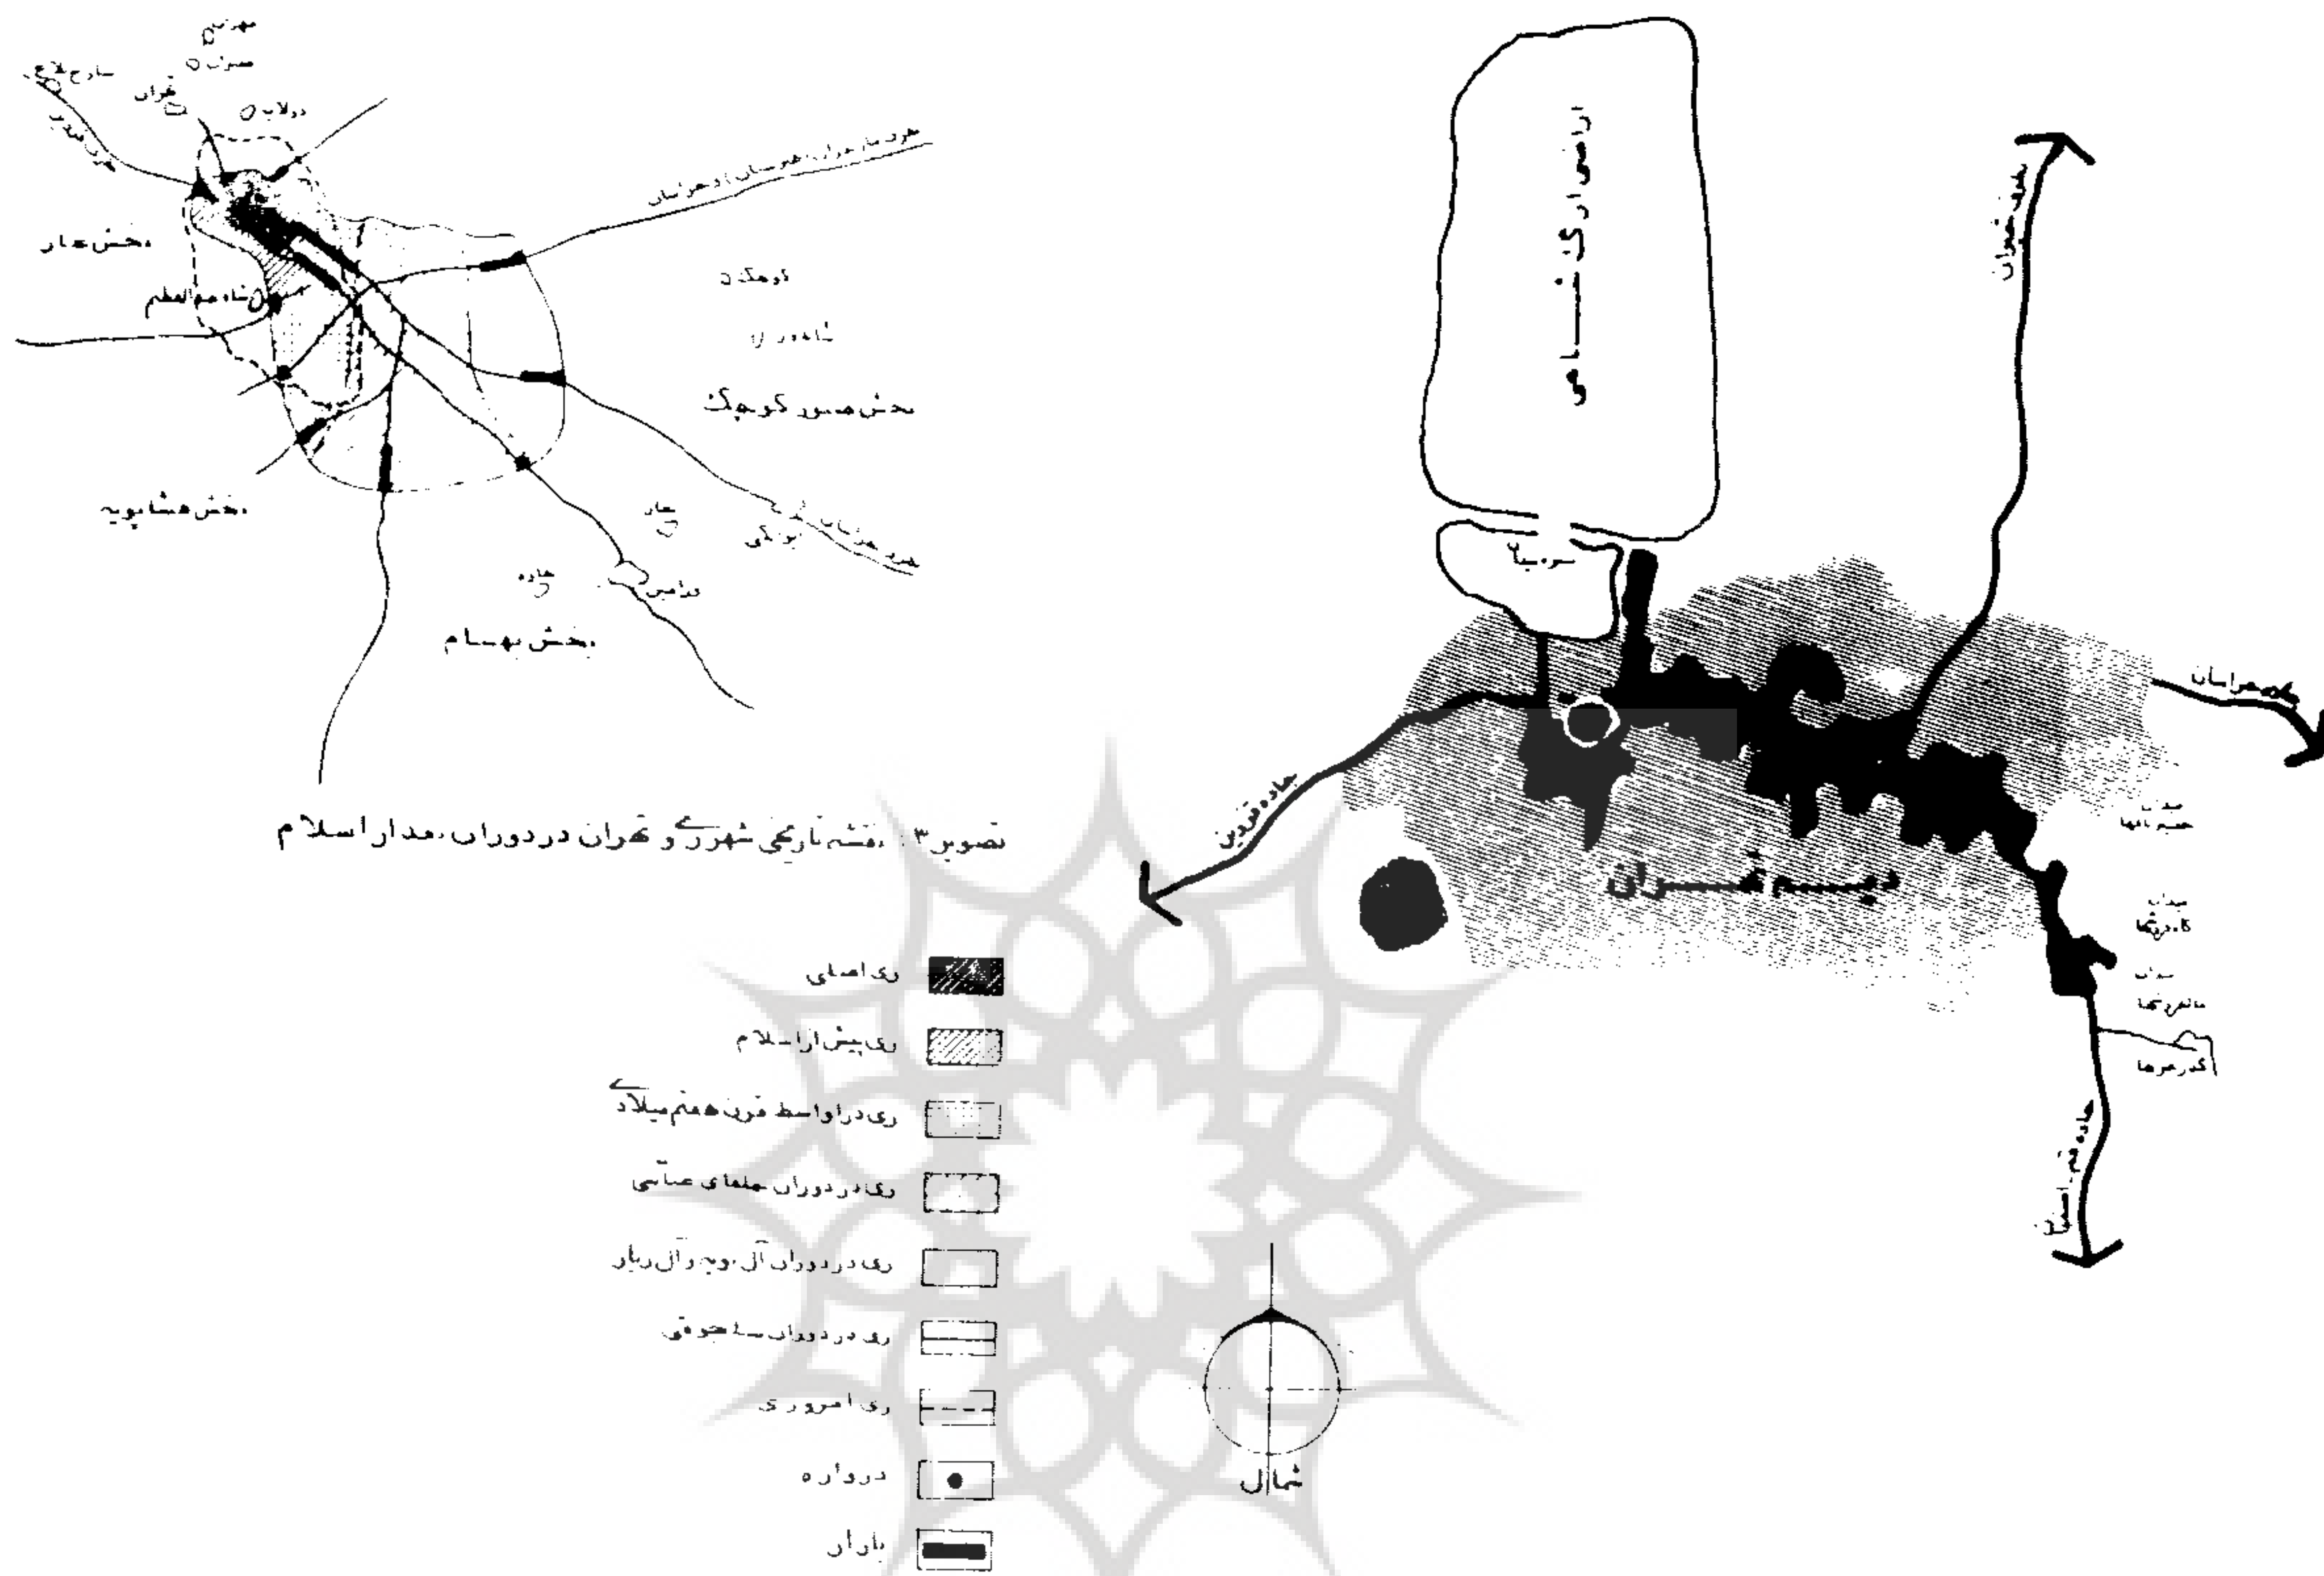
مهرابی
مسگران
سارح
قنات
طهران
دولاب
جاده خراسان
بخش غار
کوهک
شاه پور
بخش شاه عبدالعظیم
بخش کوچک
بخش فشاپویه
چاله
جاده
بخش بهنام
اراضی ارگ شاهی
سبزه میدان
جاده خراسان
جاده شمیران
جاده قزوین
دیسیم تهران
میدان حسن آباد
میدان ۸ دروازه
میدان
گذرها
جاده قم
تصویر۳: نقشه تاریخی شهرری و تهران در دوران بعد از اسلام
ری اصلی
ری پیش از اسلام
ری در اواسط قرن هفتم میلادی
ری در دوران خلفای عباسی
ری در دوران آل بویه و آل زیار
ری در دوران سلجوقی
ری امروزی
دروازه
باران
شمال